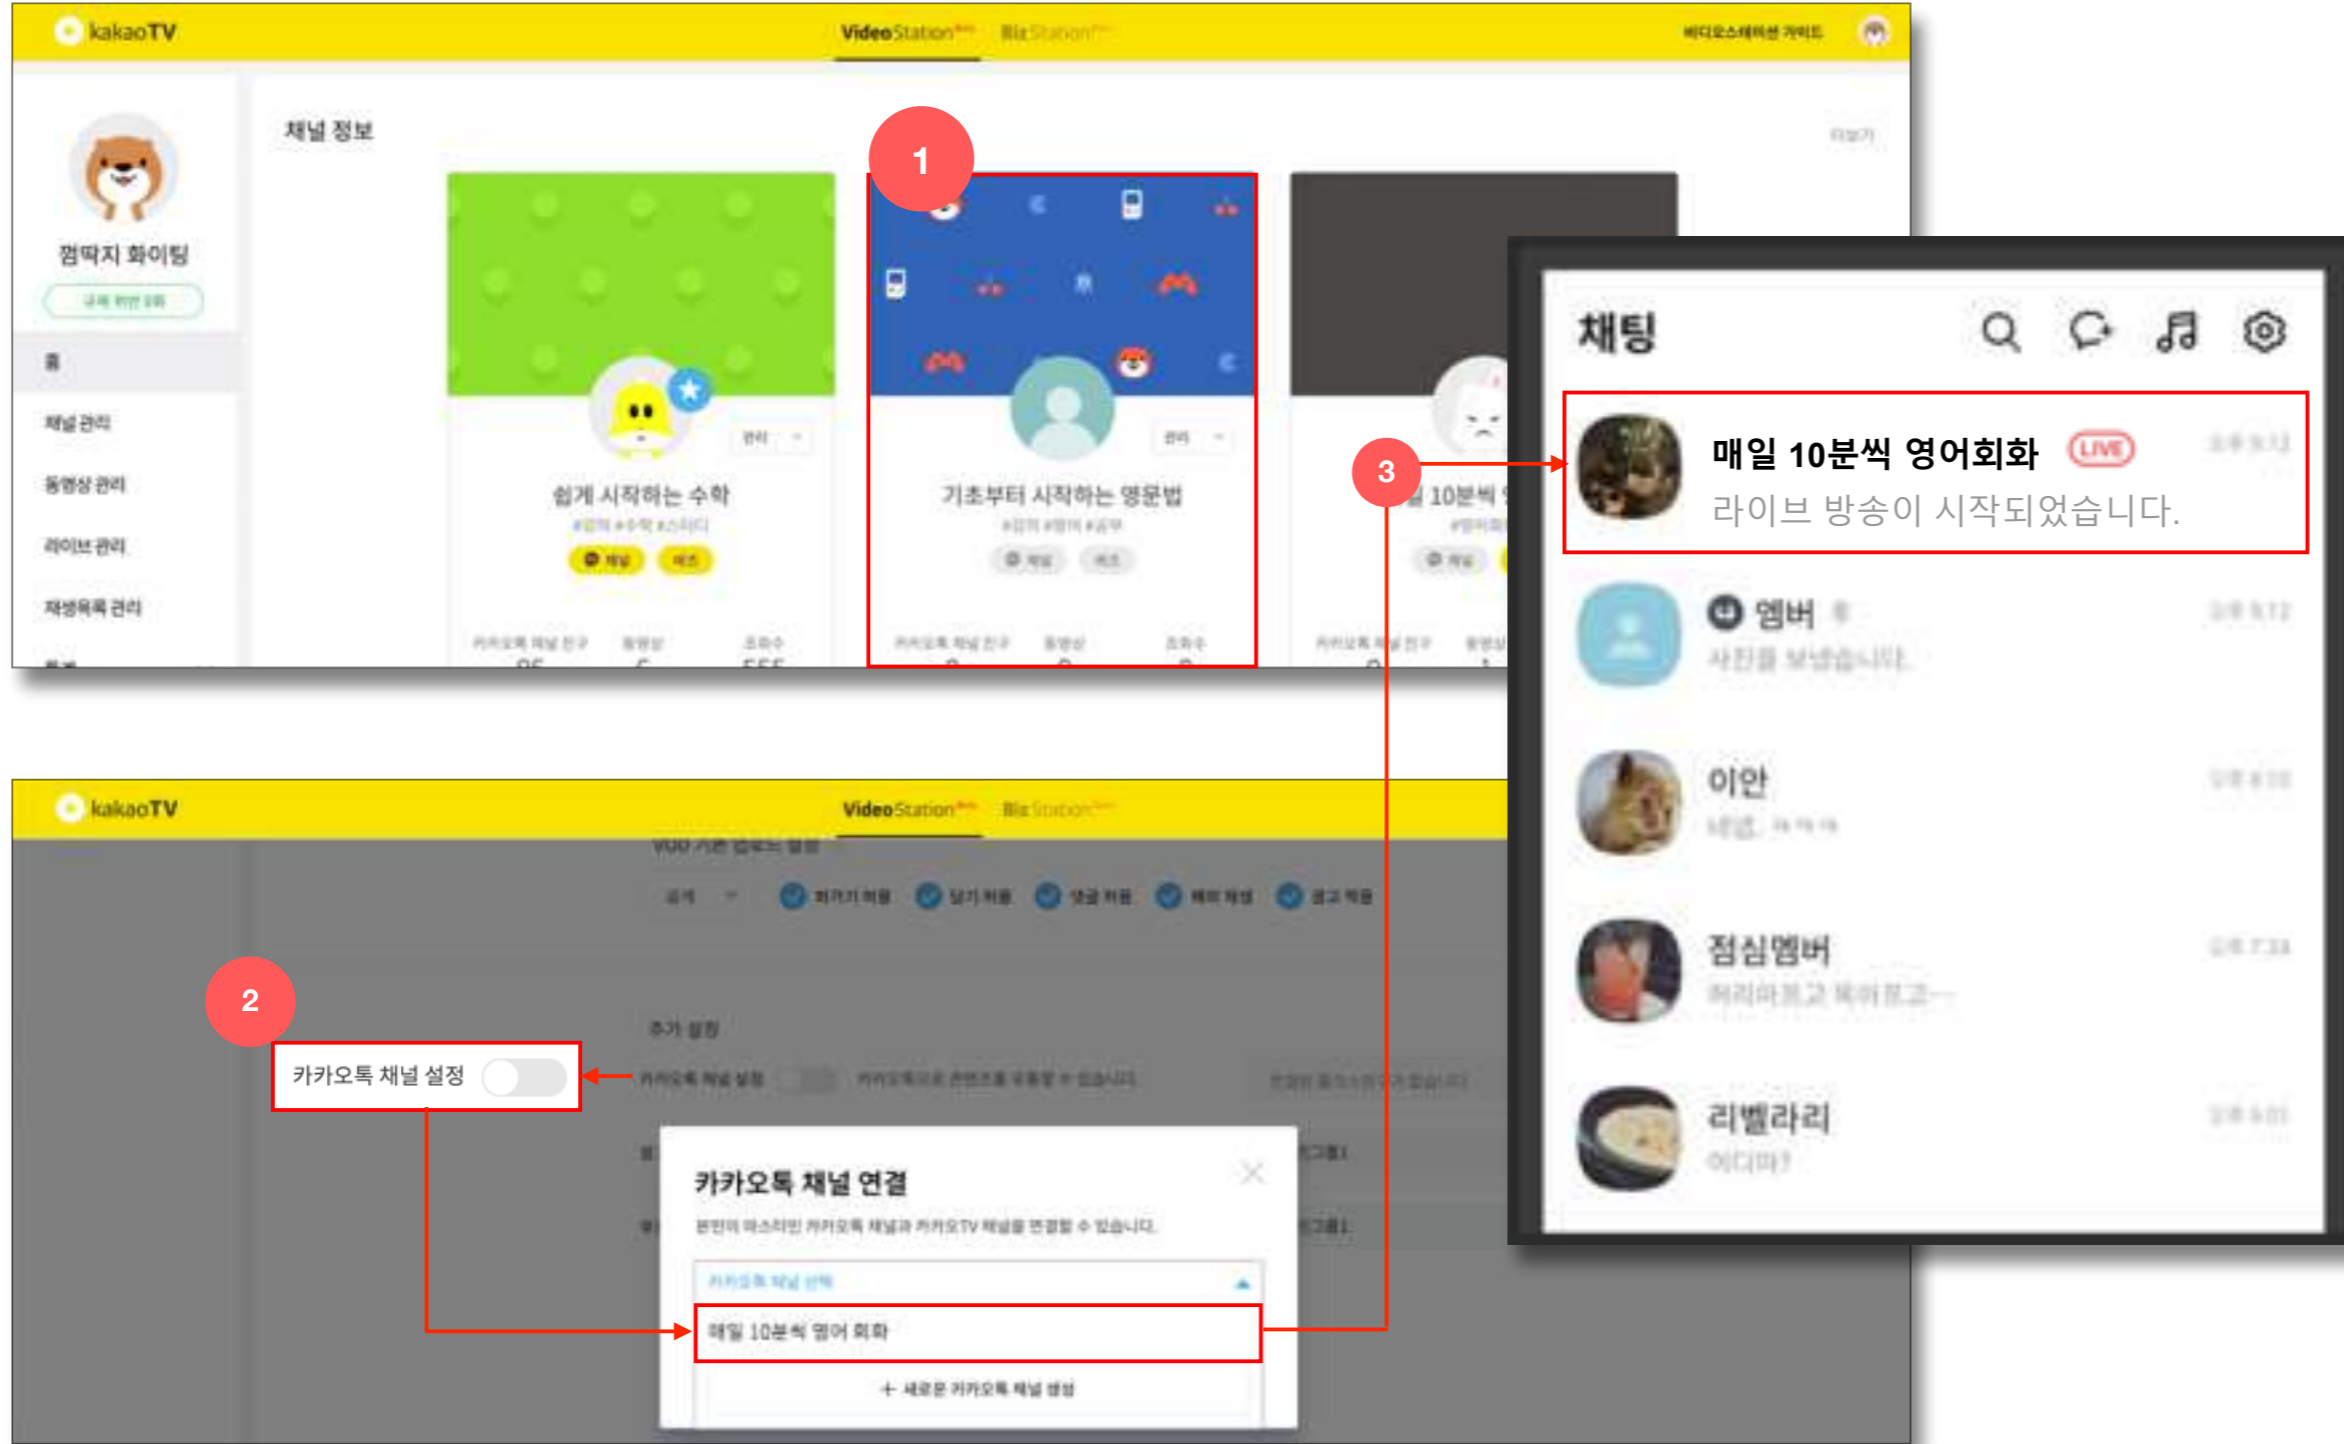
kakaoTV

VideoStation Biz Station

채널 정보

1

껌딱지 화이팅

홈

채널 관리

동영상 관리

라이브 관리

재생목록 관리

쉽게 시작하는 수학

기초부터 시작하는 영문법

관리

채팅

3

매일 10분씩 영어회화 LIVE

라이브 방송이 시작되었습니다.

멤버

이안

점심멤버

리벨라리

kakaoTV

VideoStation Biz Station

2

카카오톡 채널 설정

카카오톡 채널 연결

매일 10분씩 영어 회화

+ 새로운 카카오톡 채널 생성